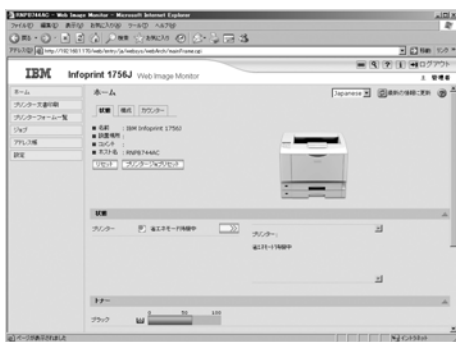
RNPB744AC - Web Image Monitor - Microsoft Internet Explorer

ファイル(F) 編集(E) 表示(V) お気に入り(A) ツール(T) ヘルプ(H)

アドレス(D) http://192.168.1.170/web/entry/ja/websys/webArch/mainFrame.cgi

移動

ログアウト

IBM Infoprint 1756J Web Image Monitor

管理者

ホーム

プリンター文書印刷

プリンターフォーム一覧

ジョブ

アドレス帳

設定

ホーム

Japanese

最新の情報に更新

状態 構成 カウンター

名前 : IBM Infoprint 1756J
設置場所 :
コメント :
ホスト名 : RNPB744AC

リセット プリンタージョブリセット

状態

プリンター 省エネモード待機中

プリンター:
省エネモード待機中

トナー

ブラック 0 50 100

ページが表示されました

インターネット